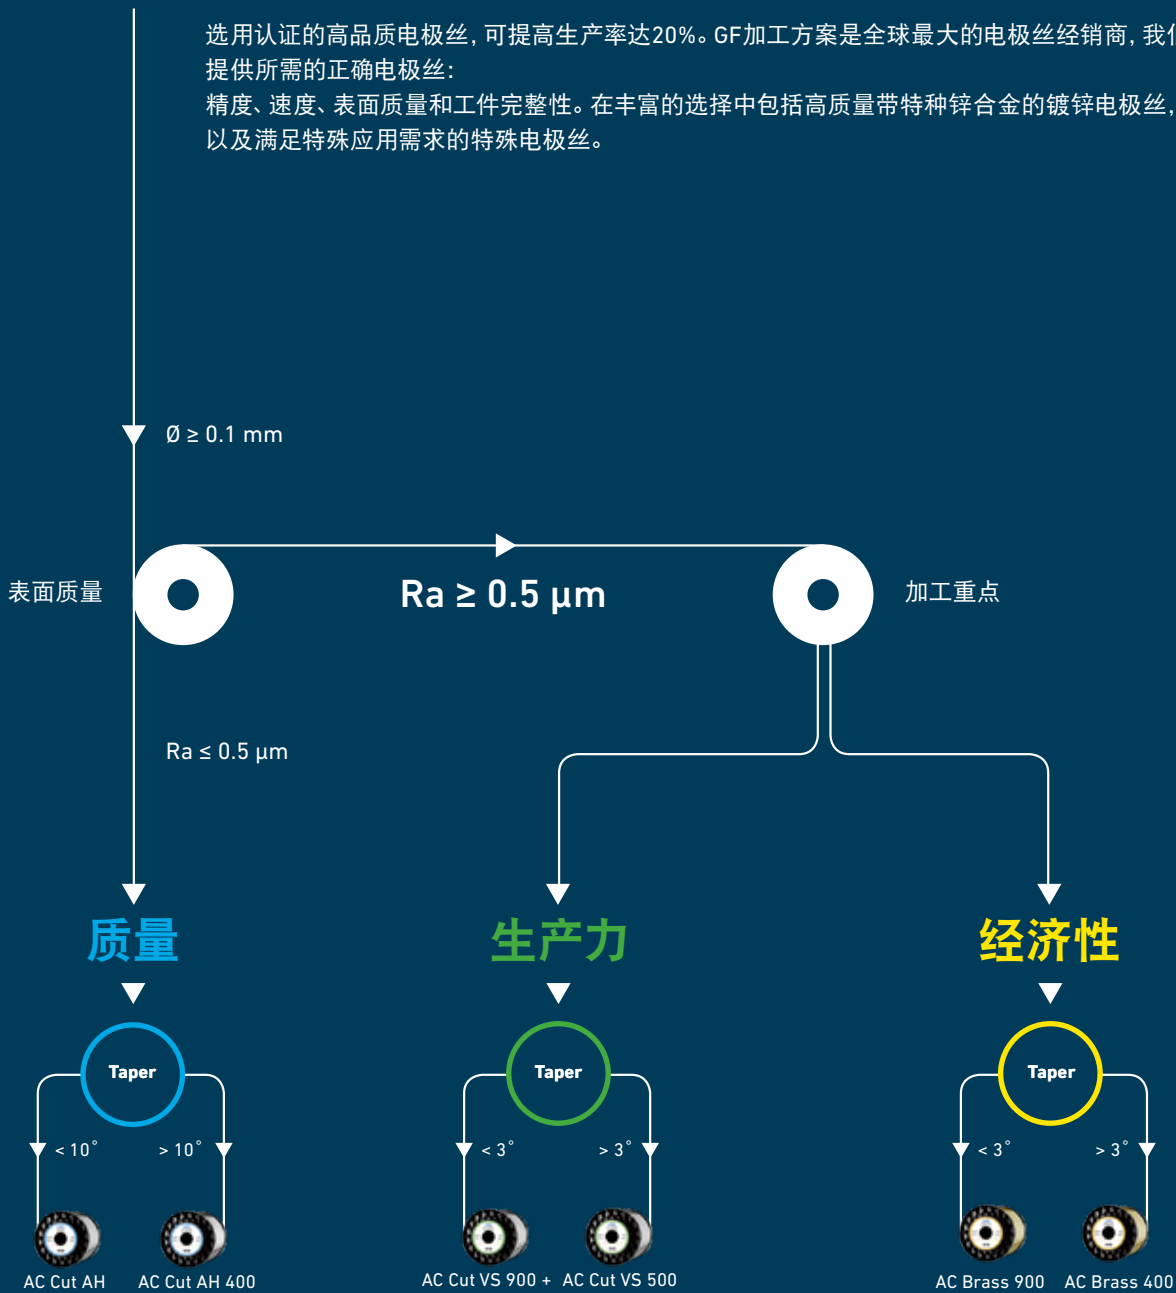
选用认证的高品质电极丝，可提高生产率达20%。GF加工方案是全球最大的电极丝经销商，我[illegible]
提供所需的正确电极丝：
精度、速度、表面质量和工件完整性。在丰富的选择中包括高质量带特种锌合金的镀锌电极丝，
以及满足特殊应用需求的特殊电极丝。

Ø ≥ 0.1 mm

表面质量

Ra ≥ 0.5 µm

加工重点

Ra ≤ 0.5 µm

质量

生产力

经济性

Taper

< 10°

> 10°

AC Cut AH

AC Cut AH 400

Taper

< 3°

> 3°

AC Cut VS 900 +

AC Cut VS 500

Taper

< 3°

> 3°

AC Brass 900

AC Brass 400